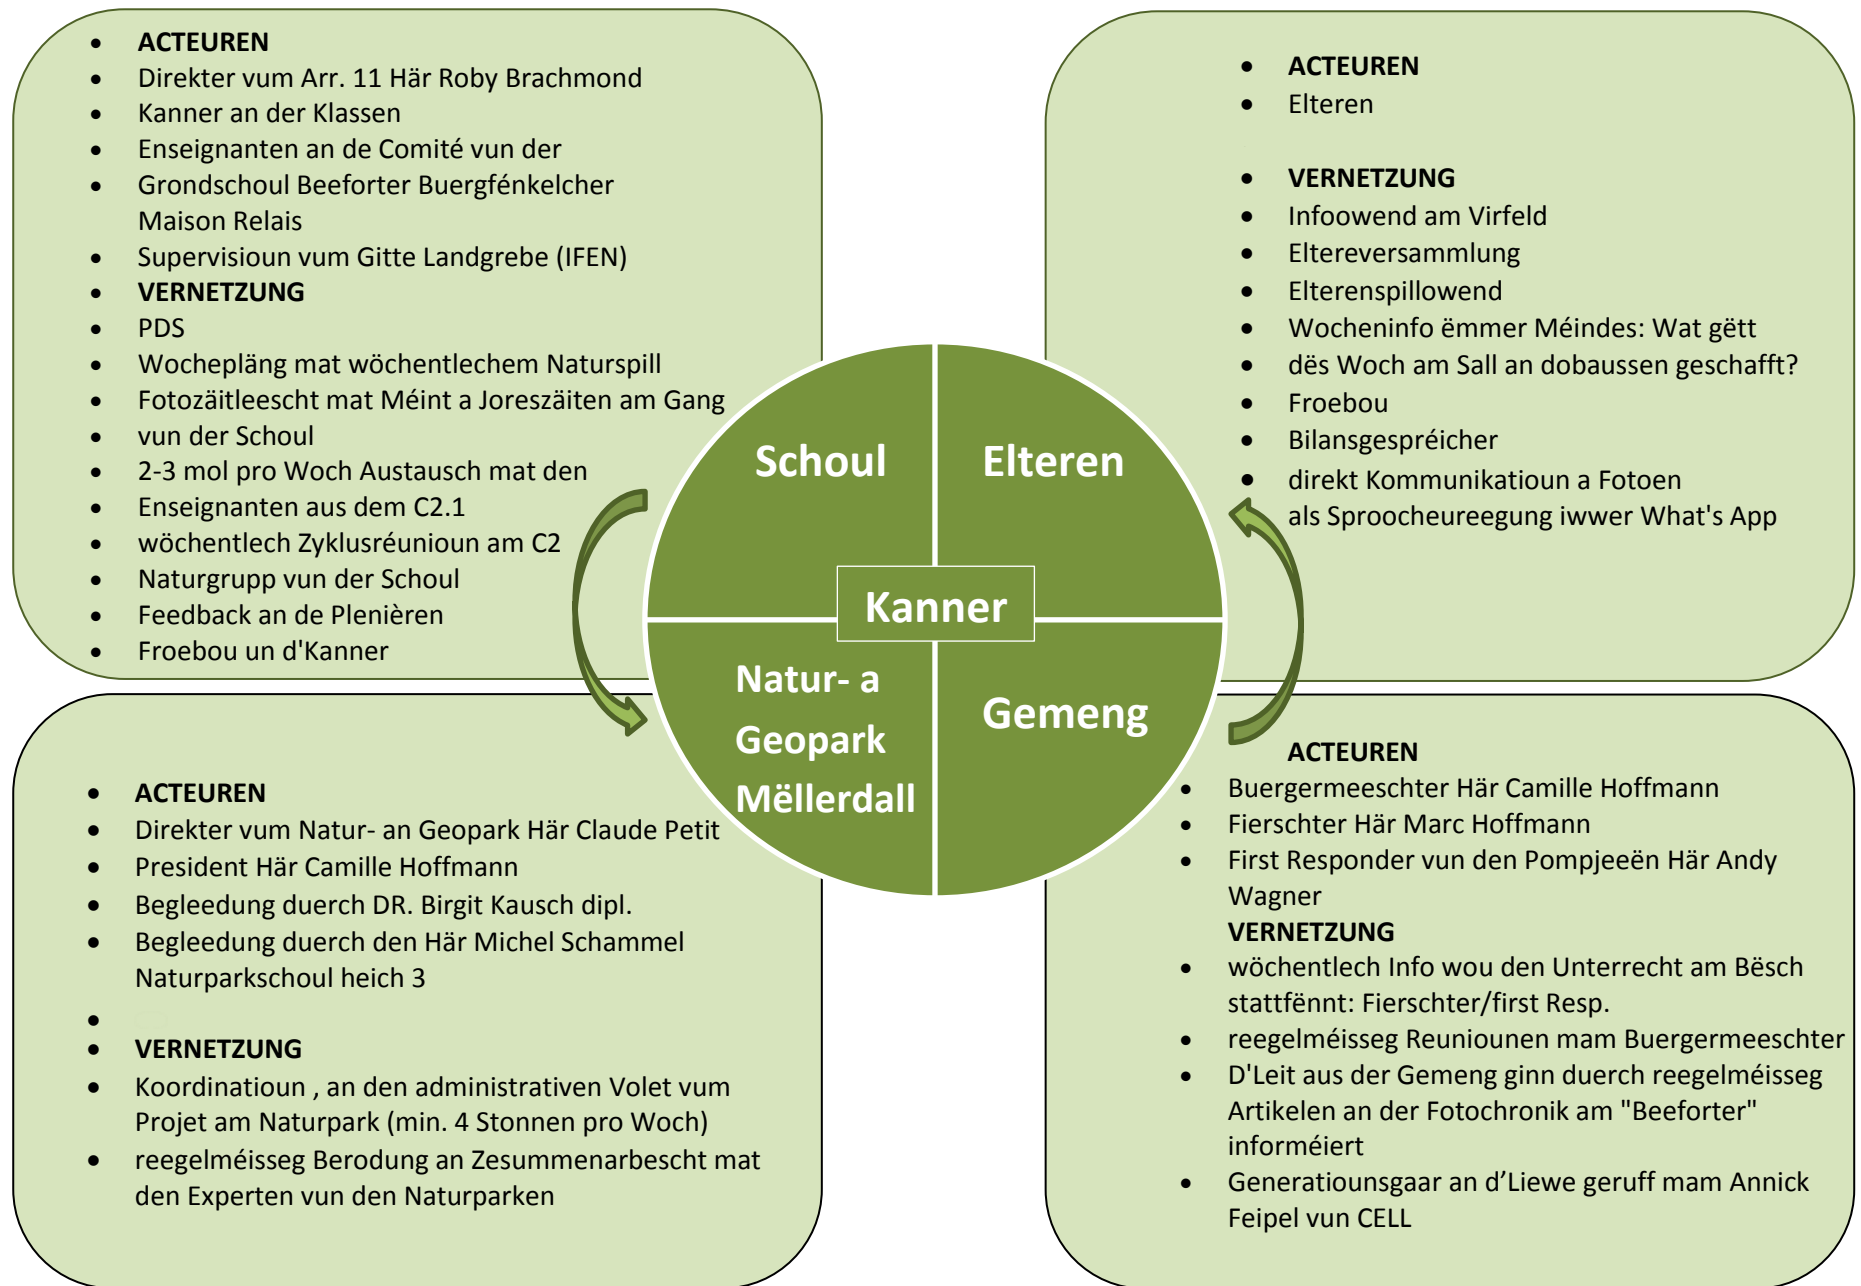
- **ACTEUREN**
- Direkter vum Arr. 11 Här Roby Brachmond
- Kanner an der Klassen
- Enseignanten an de Comité vun der
- Grondschoul Beeforter Buergfénkelcher Maison Relais
- Supervisioun vum Gitte Landgrebe (IFEN)
- **VERNETZUNG**
- PDS
- Wochepläng mat wöchentlechem Naturspill
- Fotozäitleescht mat Méint a Joreszäiten am Gang
- vun der Schoul
- 2-3 mol pro Woch Austausch mat den
- Enseignanten aus dem C2.1
- wöchentlech Zyklusréunioun am C2
- Naturgrupp vun der Schoul
- Feedback an de Plenièren
- Froebou un d'Kanner

- **ACTEUREN**
- Elteren

- **VERNETZUNG**
- Infoowend am Virfeld
- Eltereversammlung
- Elterenspillowend
- Wocheninfo ëmmer Méindes: Wat gëtt
- dës Woch am Sall an dobaussen geschafft?
- Froebou
- Bilansgespréicher
- direkt Kommunikatioun a Fotoen als Sproocheureegung iwwer What's App

Schoul

Elteren

Kanner

Natur- a Geopark Mëllerdall

Gemeng

- **ACTEUREN**
- Direkter vum Natur- an Geopark Här Claude Petit
- President Här Camille Hoffmann
- Begleedung duerch DR. Birgit Kausch dipl.
- Begleedung duerch den Här Michel Schammel Naturparkschoul heich 3
-
- **VERNETZUNG**
- Koordinatioun , an den administrativen Volet vum Projet am Naturpark (min. 4 Stonnen pro Woch)
- reegelméisseg Berodung an Zesummenarbescht mat den Experten vun den Naturparken

**ACTEUREN**
- Buergermeeschter Här Camille Hoffmann
- Fierschter Här Marc Hoffmann
- First Responder vun den Pompjeeën Här Andy Wagner

**VERNETZUNG**
- wöchentlech Info wou den Unterrecht am Bësch stattfënnt: Fierschter/first Resp.
- reegelméisseg Reuniounen mam Buergermeeschter
- D'Leit aus der Gemeng ginn duerch reegelméisseg Artikelen an der Fotochronik am "Beeforter" informéiert
- Generatiounsgaar an d’Liewe geruff mam Annick Feipel vun CELL